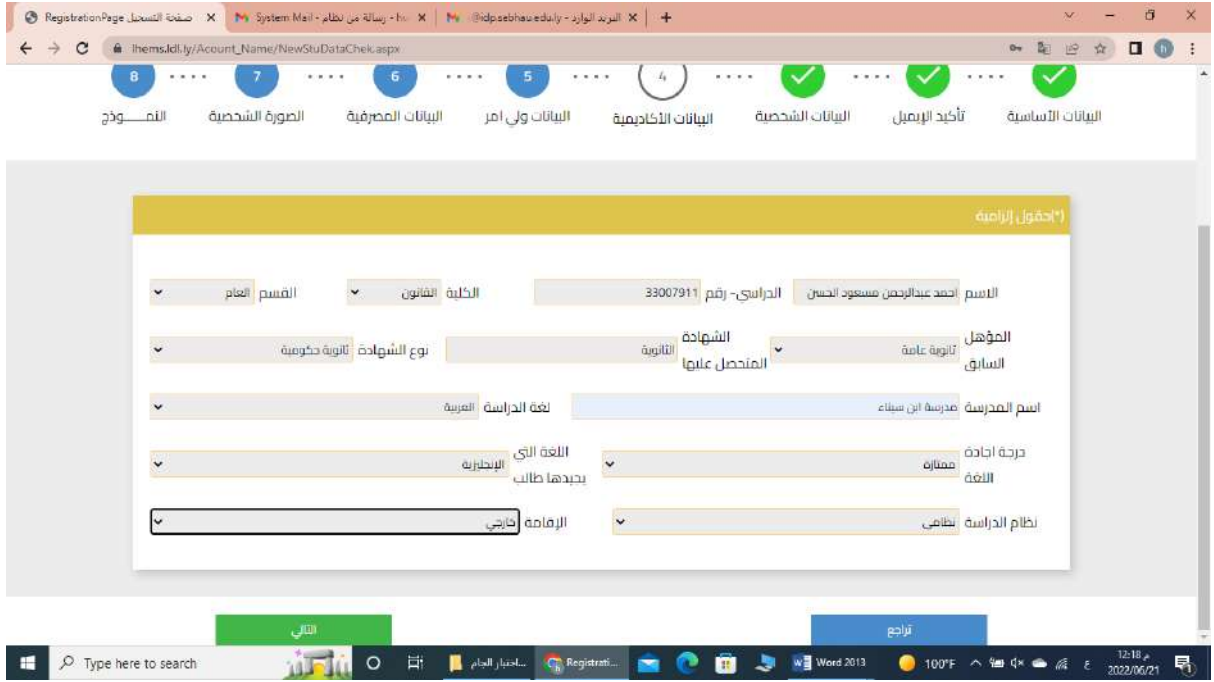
RegistrationPage صفحة التسجيل ×
System Mail - رسالة من نظام - h ×
البريد الوارد - @idp.sebhau.edu.ly ×
+
lhems.ldl.ly/Acount_Name/NewStuDataChek.aspx

البيانات الأساسية
تأكيد الإيميل
البيانات الشخصية
4
البيانات الأكاديمية
5
البيانات ولي امر
6
البيانات المصرفية
7
الصورة الشخصية
8
النمـــــوذج

(*)حقول إلزامية

الاسم احمد عبدالرحمن مسعود الحسن
الدراسي- رقم 33007911
الكلية القانون
القسم العام

المؤهل السابق ثانوية عامة
الشهادة المتحصل عليها الثانوية
نوع الشهادة ثانوية حكومية

اسم المدرسة مدرسة ابن سيناء
لغة الدراسة العربية

درجة اجادة اللغة ممتازة
اللغة التى يجيدها طالب الإنجليزية

نظام الدراسة نظامى
الإقامة خارجي

التالي
تراجع

Type here to search
اختبار الجام...
Registrati...
Word 2013
100°F
12:18 م
2022/06/21